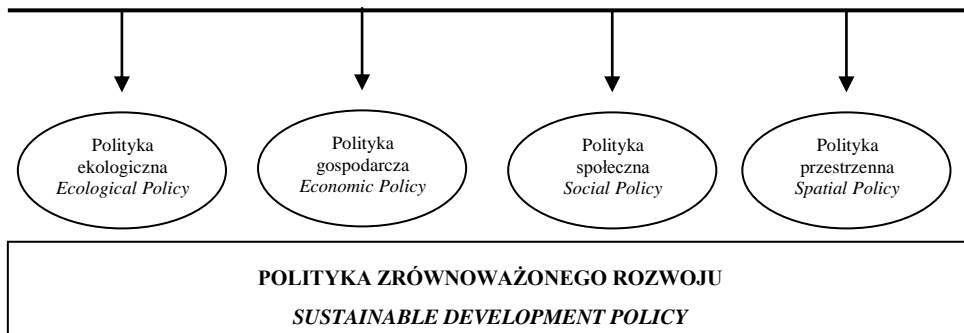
Polityka ekologiczna
*Ecological Policy*

Polityka gospodarcza
*Economic Policy*

Polityka społeczna
*Social Policy*

Polityka przestrzenna
*Spatial Policy*

**POLITYKA ZRÓWNOWAŻONEGO ROZWOJU**

***SUSTAINABLE DEVELOPMENT POLICY***